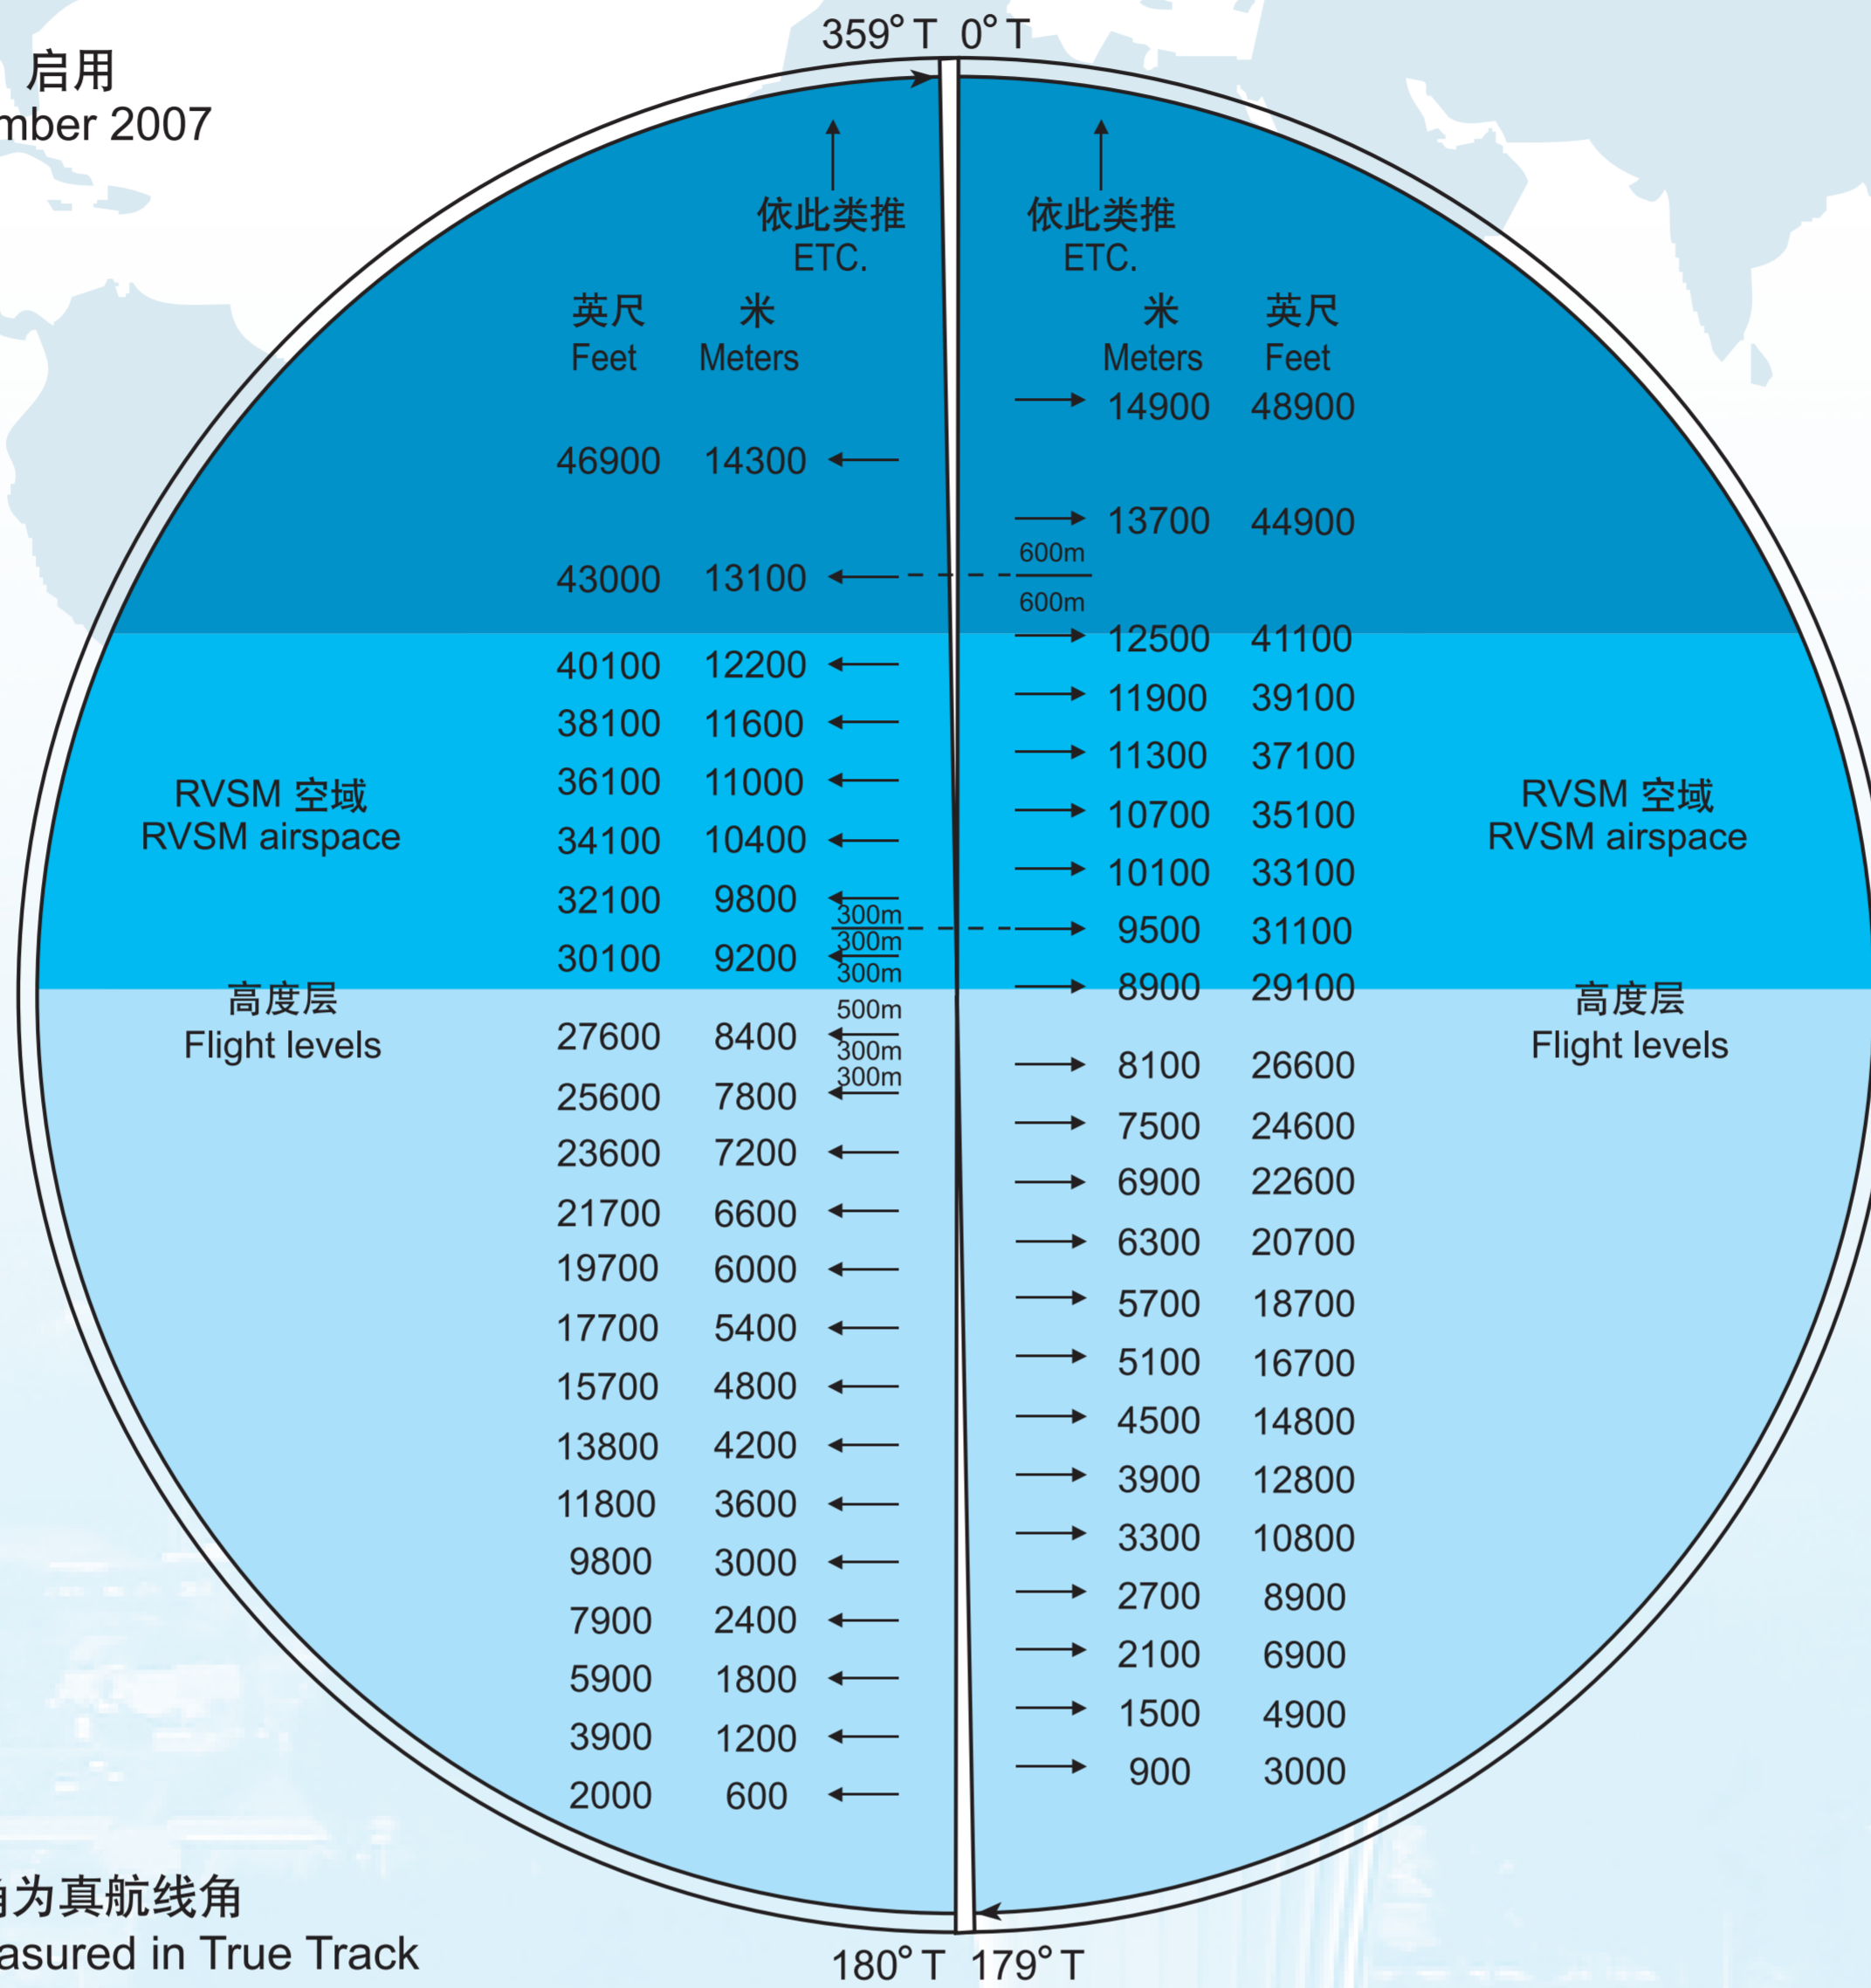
启用
mber 2007

359° T 0° T

依此类推
ETC.

依此类推
ETC.

英尺
Feet

米
Meters

米
Meters

英尺
Feet

| Feet | Meters | | Meters | Feet |
|---|---|---|---|---|
| | | | 14900 | 48900 |
| 46900 | 14300 | | | |
| | | | 13700 | 44900 |
| 43000 | 13100 | | | |
| 40100 | 12200 | | 12500 | 41100 |
| 38100 | 11600 | | 11900 | 39100 |
| 36100 | 11000 | | 11300 | 37100 |
| 34100 | 10400 | | 10700 | 35100 |
| 32100 | 9800 | | 10100 | 33100 |
| 30100 | 9200 | | 9500 | 31100 |
| | | | 8900 | 29100 |
| 27600 | 8400 | | 8100 | 26600 |
| 25600 | 7800 | | 7500 | 24600 |
| 23600 | 7200 | | 6900 | 22600 |
| 21700 | 6600 | | 6300 | 20700 |
| 19700 | 6000 | | 5700 | 18700 |
| 17700 | 5400 | | 5100 | 16700 |
| 15700 | 4800 | | 4500 | 14800 |
| 13800 | 4200 | | 3900 | 12800 |
| 11800 | 3600 | | 3300 | 10800 |
| 9800 | 3000 | | 2700 | 8900 |
| 7900 | 2400 | | 2100 | 6900 |
| 5900 | 1800 | | 1500 | 4900 |
| 3900 | 1200 | | 900 | 3000 |
| 2000 | 600 | | | |

600m
600m

300m
300m
300m
500m
300m
300m

RVSM 空域
RVSM airspace

RVSM 空域
RVSM airspace

高度层
Flight levels

高度层
Flight levels

角为真航线角
asured in True Track

180° T 179° T